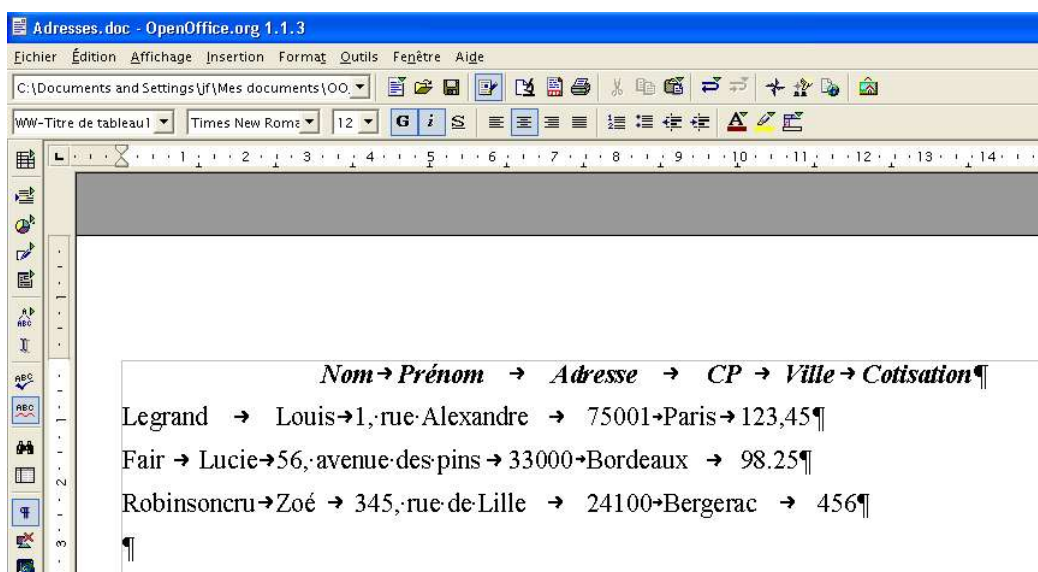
Adresses.doc - OpenOffice.org 1.1.3

Fichier Édition Affichage Insertion Format Outils Fenêtre Aide

C:\Documents and Settings\jf\Mes documents\OO

WW-Titre de tableau1 Times New Roma 12 G i S

1 2 3 4 5 6 7 8 9 10 11 12 13 14

Nom→Prénom → Adresse → CP → Ville→Cotisation¶

Legrand → Louis→1,·rue·Alexandre → 75001→Paris→123,45¶

Fair → Lucie→56,·avenue·des·pins→33000→Bordeaux → 98.25¶

Robinsoncru→Zoé → 345,·rue·de·Lille → 24100→Bergerac → 456¶

¶